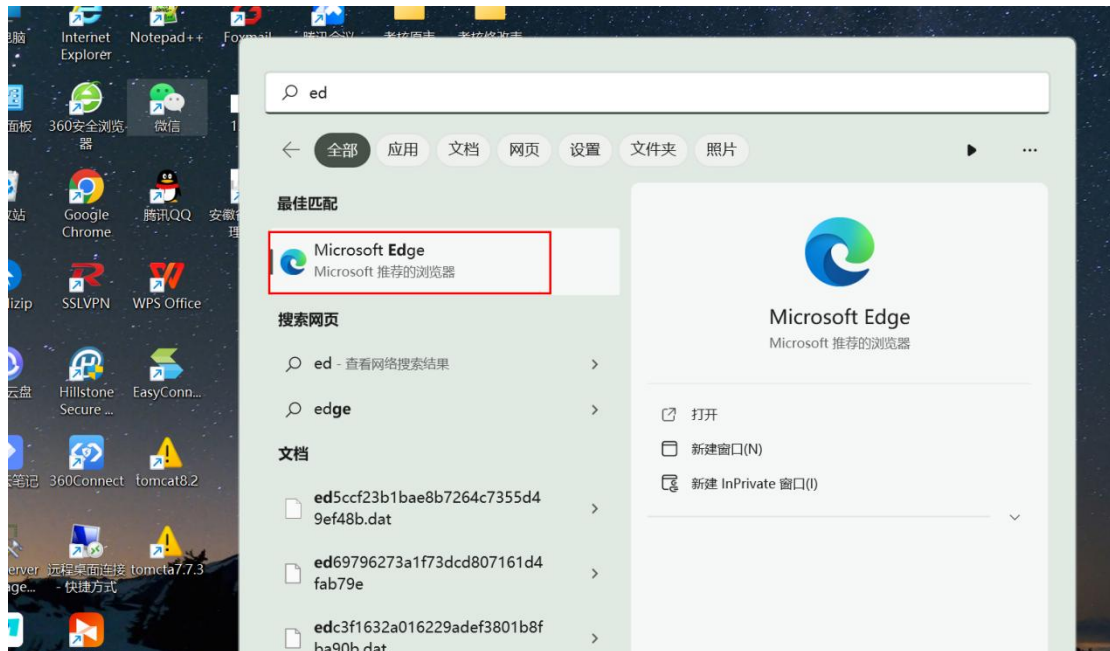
电脑 Internet Explorer Notepad++ Foxmail 腾讯会议 考核原表 考核修改表

面板 360安全浏览器 微信

收站 Google Chrome 腾讯QQ 安徽省理

lizip SSLVPN WPS Office

云盘 Hillstone Secure ... EasyConn...

笔记 360Connect tomcat8.2

erver 远程桌面连接 - 快捷方式 tomcat7.7.3

ed

全部 应用 文档 网页 设置 文件夹 照片 ...

最佳匹配

Microsoft Edge
Microsoft 推荐的浏览器

搜索网页

ed - 查看网络搜索结果

edge

文档

ed5ccf23b1bae8b7264c7355d49ef48b.dat

ed69796273a1f73dcd807161d4fab79e

edc3f1632a016229adef3801b8fba90b.dat

Microsoft Edge
Microsoft 推荐的浏览器

打开

新建窗口(N)

新建 InPrivate 窗口(I)